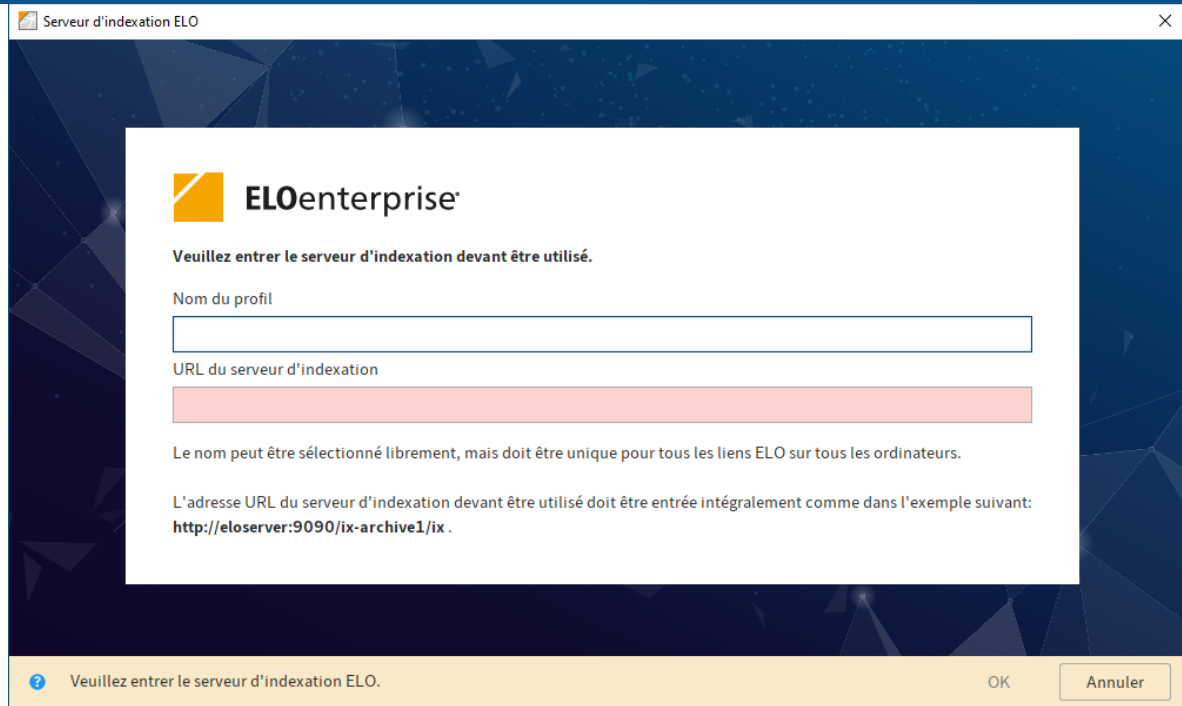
Serveur d'indexation ELO

ELOenterprise

Veuillez entrer le serveur d'indexation devant être utilisé.

Nom du profil

URL du serveur d'indexation

Le nom peut être sélectionné librement, mais doit être unique pour tous les liens ELO sur tous les ordinateurs.

L'adresse URL du serveur d'indexation devant être utilisé doit être entrée intégralement comme dans l'exemple suivant: **http://eloserver:9090/ix-archive1/ix** .

Veuillez entrer le serveur d'indexation ELO.

OK

Annuler